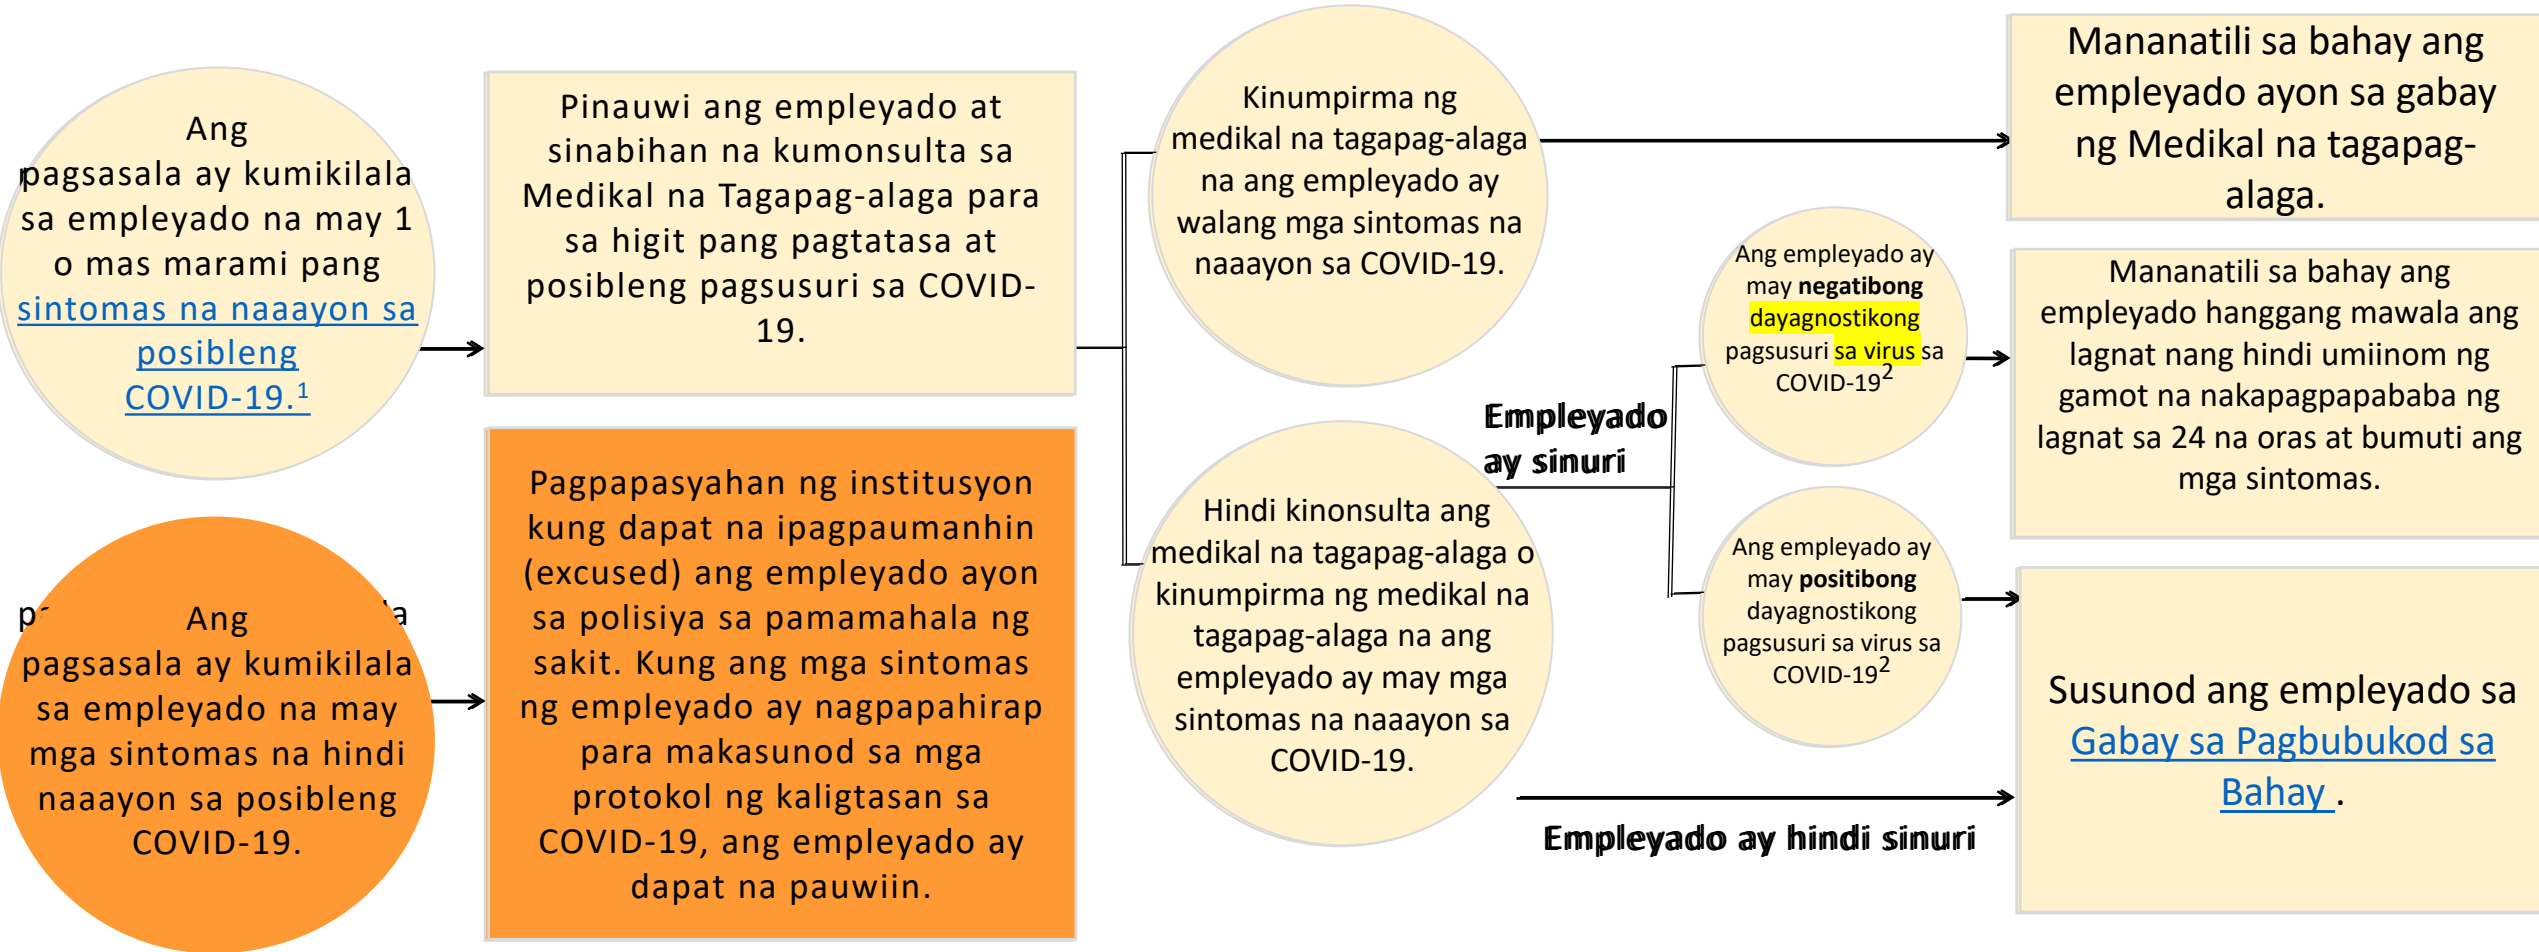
Ang pagsasala ay kumikilala sa empleyado na may 1 o mas marami pang sintomas na naaayon sa posibleng COVID-19.$^1$

Pinauwi ang empleyado at sinabihan na kumonsulta sa Medikal na Tagapag-alaga para sa higit pang pagtatasa at posibleng pagsusuri sa COVID-19.

Kinumpirma ng medikal na tagapag-alaga na ang empleyado ay walang mga sintomas na naaayon sa COVID-19.

Mananatili sa bahay ang empleyado ayon sa gabay ng Medikal na tagapag-alaga.

Ang empleyado ay may **negatibong** dayagnostikong pagsusuri sa virus sa COVID-19$^2$

Mananatili sa bahay ang empleyado hanggang mawala ang lagnat nang hindi umiinom ng gamot na nakapagpapababa ng lagnat sa 24 na oras at bumuti ang mga sintomas.

**Empleyado ay sinuri**

Hindi kinonsulta ang medikal na tagapag-alaga o kinumpirma ng medikal na tagapag-alaga na ang empleyado ay may mga sintomas na naaayon sa COVID-19.

Ang empleyado ay may **positibong** dayagnostikong pagsusuri sa virus sa COVID-19$^2$

Susunod ang empleyado sa Gabay sa Pagbubukod sa Bahay .

**Empleyado ay hindi sinuri**

p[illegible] Ang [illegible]a pagsasala ay kumikilala sa empleyado na may mga sintomas na hindi naaayon sa posibleng COVID-19.

Pagpapasyahan ng institusyon kung dapat na ipagpaumanhin (excused) ang empleyado ayon sa polisiya sa pamamahala ng sakit. Kung ang mga sintomas ng empleyado ay nagpapahirap para makasunod sa mga protokol ng kaligtasan sa COVID-19, ang empleyado ay dapat na pauwiin.